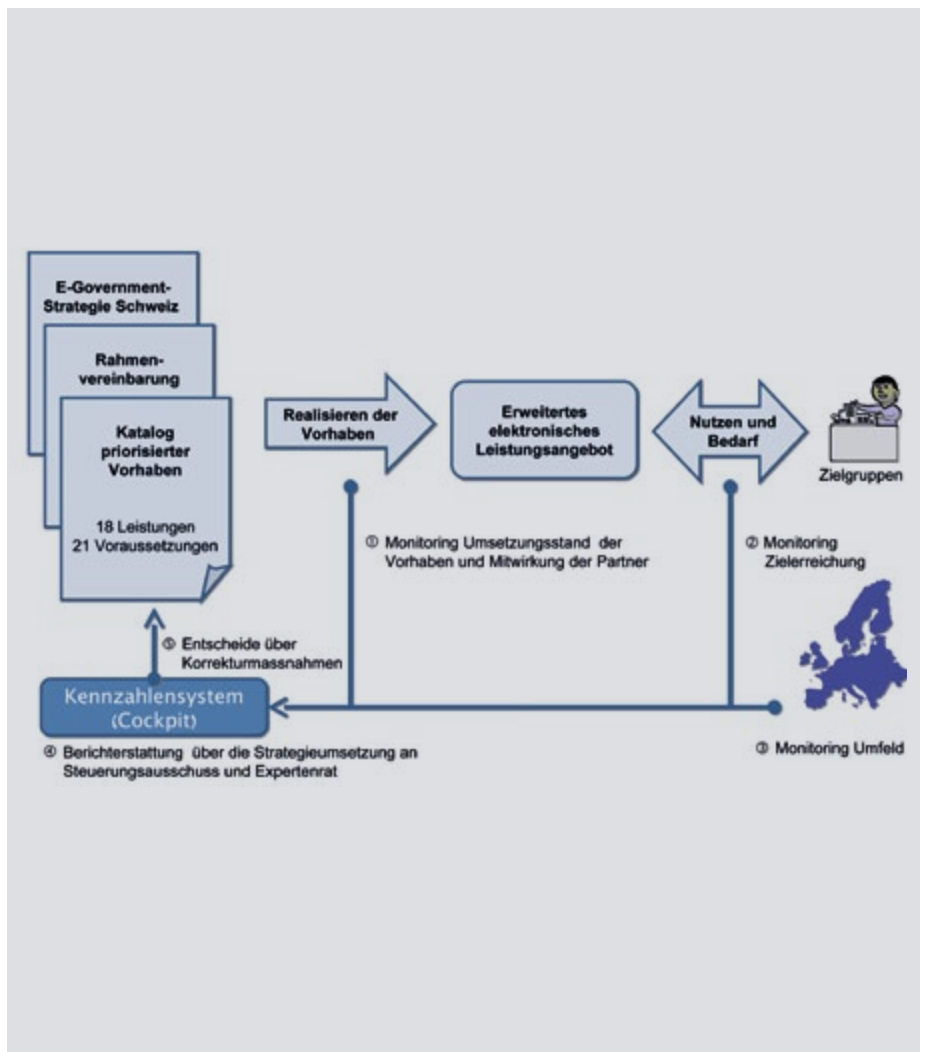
E-Government-Strategie Schweiz

Rahmenvereinbarung

Katalog priorisierter Vorhaben

18 Leistungen
21 Voraussetzungen

Realisieren der Vorhaben

Erweitertes elektronisches Leistungsangebot

Nutzen und Bedarf

Zielgruppen

① Monitoring Umsetzungsstand der Vorhaben und Mitwirkung der Partner

② Monitoring Zielerreichung

⑤ Entscheide über Korrekturmassnahmen

Kennzahlensystem (Cockpit)

④ Berichterstattung über die Strategieumsetzung an Steuerungsausschuss und Expertenrat

③ Monitoring Umfeld